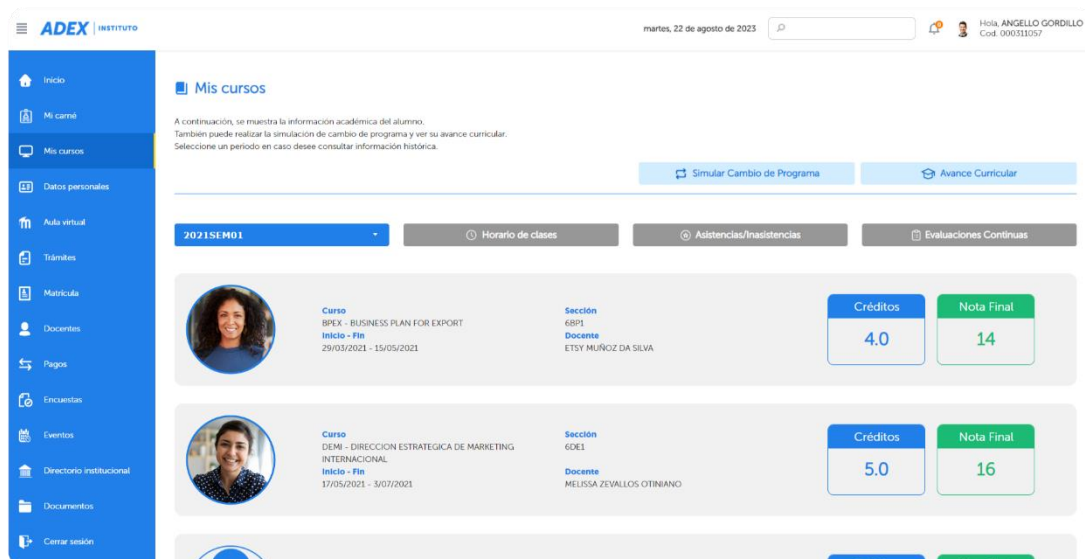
ADEX | INSTITUTO

martes, 22 de agosto de 2023

Hola, ANGELLO GORDILLO
Cod. 000311057

Inicio
Mi carné
Mis cursos
Datos personales
Aula virtual
Trámites
Matrícula
Docentes
Pagos
Encuestas
Eventos
Directorio institucional
Documentos
Cerrar sesión

Mis cursos

A continuación, se muestra la información académica del alumno.
También puede realizar la simulación de cambio de programa y ver su avance curricular.
Seleccione un periodo en caso desee consultar información histórica.

Simular Cambio de Programa
Avance Curricular

2021SEM01
Horario de clases
Asistencias/Inasistencias
Evaluaciones Continuas

Curso
BPEX - BUSINESS PLAN FOR EXPORT
Inicio - Fin
29/03/2021 - 15/05/2021
Sección
68P1
Docente
ETSY MUÑOZ DA SILVA
Créditos
4.0
Nota Final
14

Curso
DEMI - DIRECCION ESTRATEGICA DE MARKETING INTERNACIONAL
Inicio - Fin
17/05/2021 - 3/07/2021
Sección
6DE1
Docente
MELISSA ZEVALLOS OTINIANO
Créditos
5.0
Nota Final
16